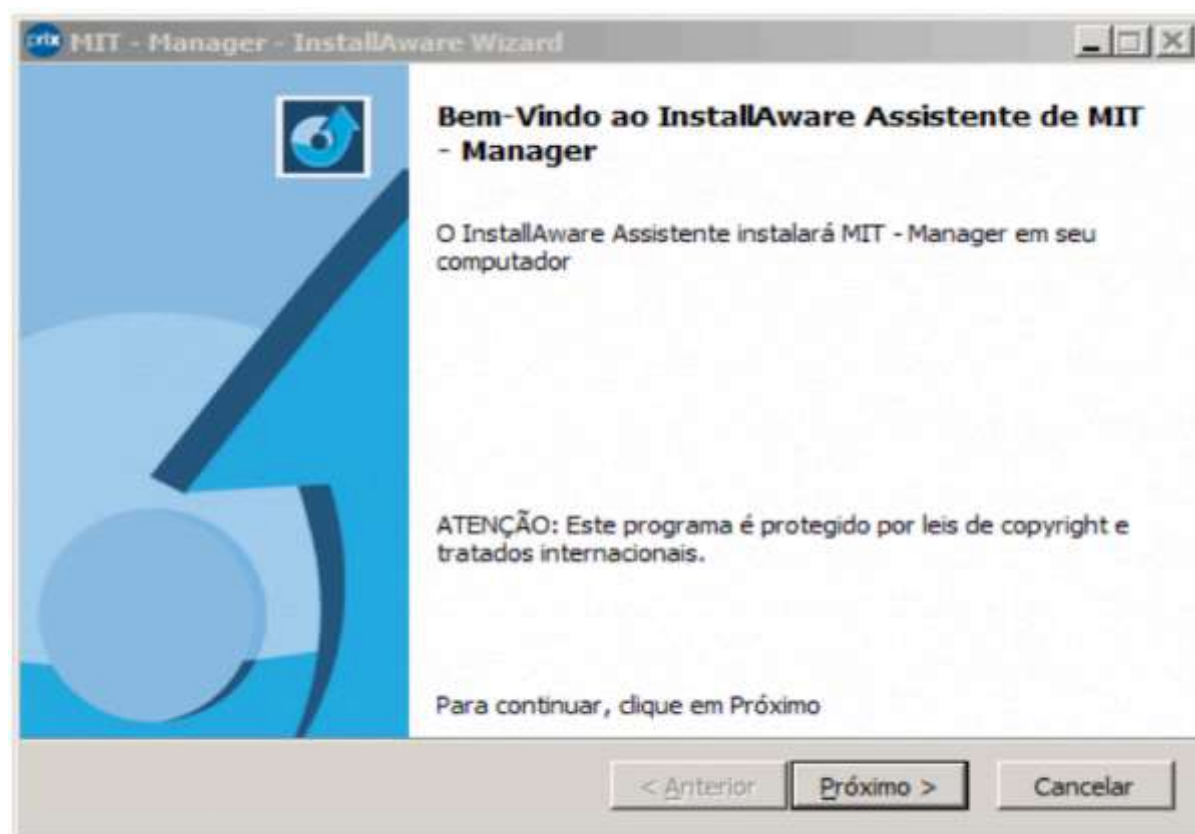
MIT - Manager - InstallAware Wizard

Bem-Vindo ao InstallAware Assistente de MIT - Manager

O InstallAware Assistente instalará MIT - Manager em seu computador

ATENÇÃO: Este programa é protegido por leis de copyright e tratados internacionais.

Para continuar, clique em Próximo

< Anterior
Próximo >
Cancelar